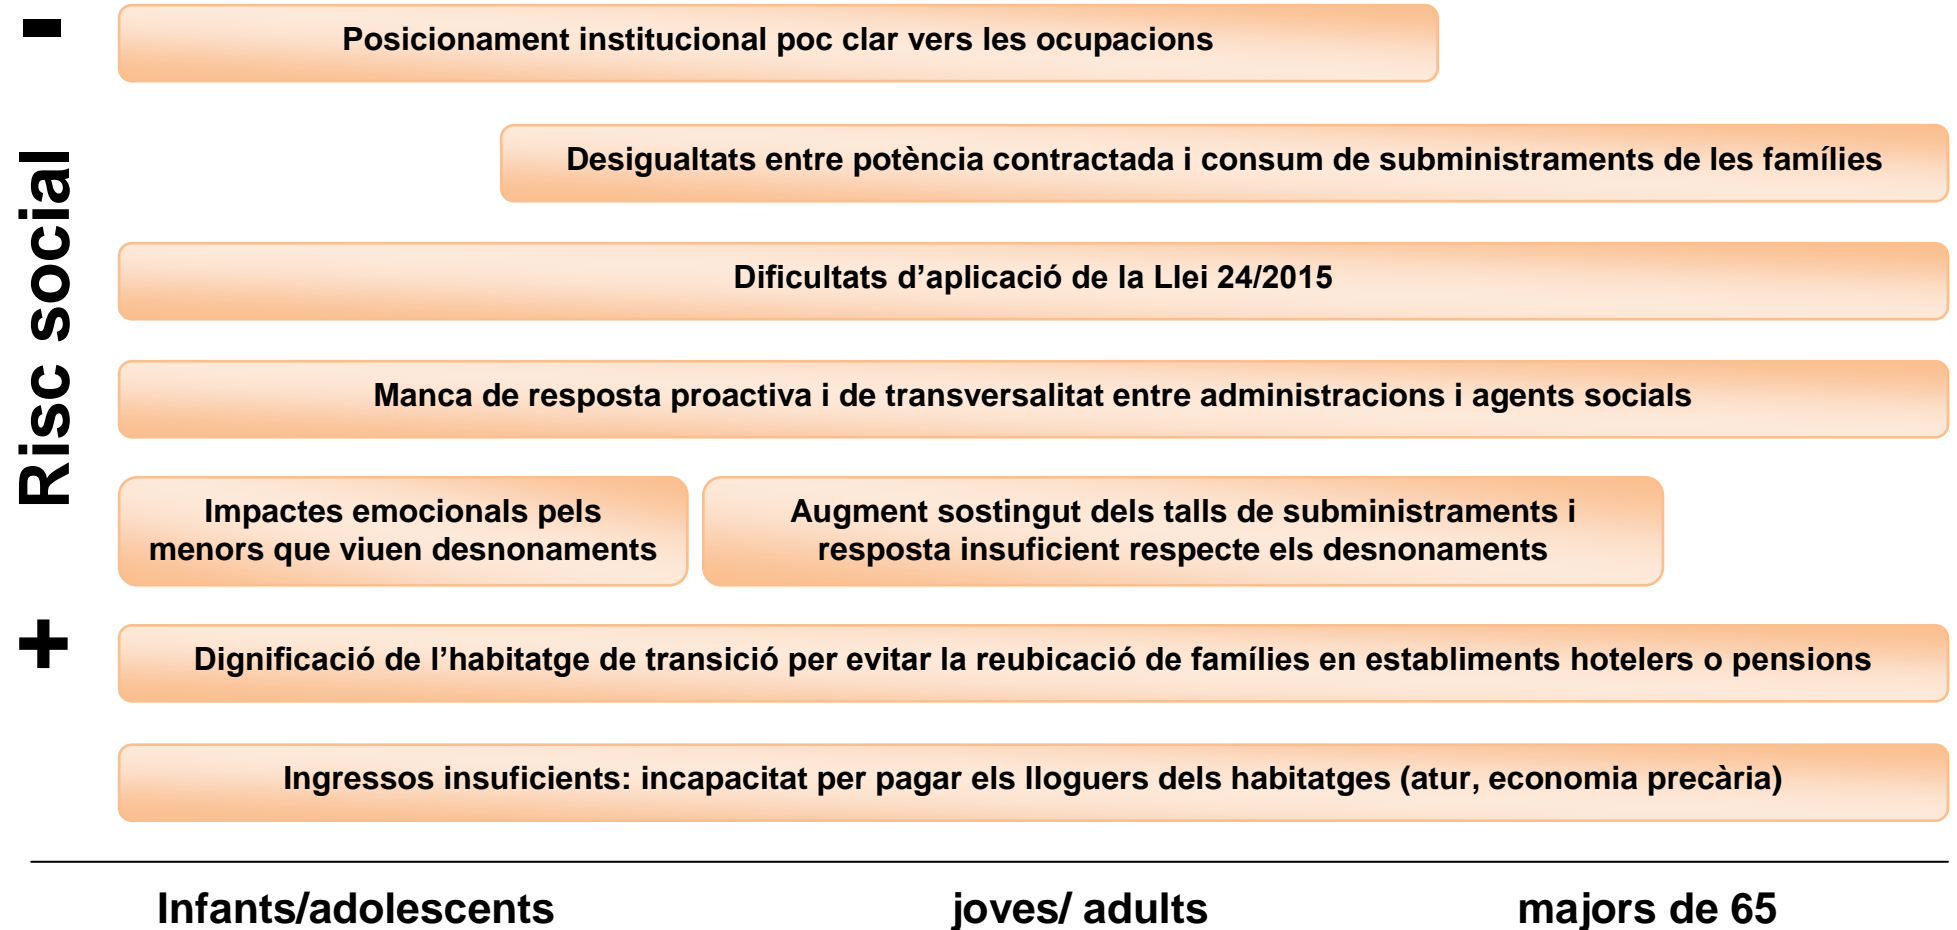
-

Risc social

+

Posicionament institucional poc clar vers les ocupacions

Desigualtats entre potència contractada i consum de subministraments de les famílies

Dificultats d'aplicació de la Llei 24/2015

Manca de resposta proactiva i de transversalitat entre administracions i agents socials

Impactes emocionals pels menors que viuen desnonaments

Augment sostingut dels talls de subministraments i resposta insuficient respecte els desnonaments

Dignificació de l'habitatge de transició per evitar la reubicació de famílies en establiments hotelers o pensions

Ingressos insuficients: incapacitat per pagar els lloguers dels habitatges (atur, economia precària)

Infants/adolescents

joves/ adults

majors de 65